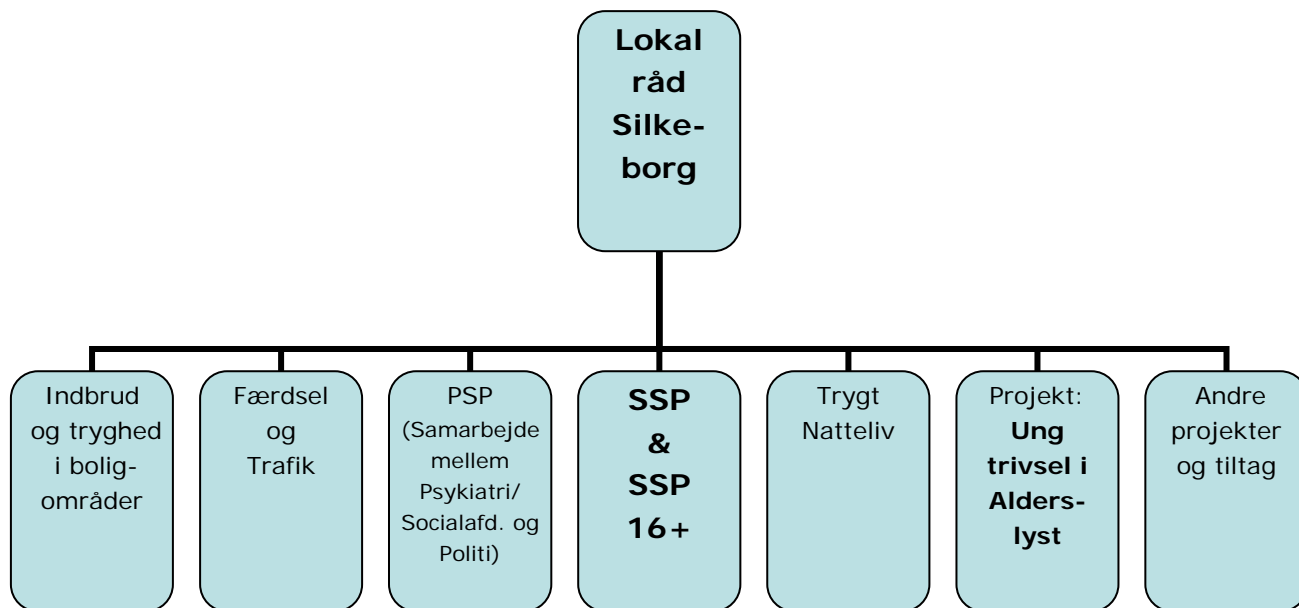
Lokal råd Silkeborg

Indbrud og tryghed i boligområder

Færdsel og Trafik

PSP (Samarbejde mellem Psykiatri/ Socialafd. og Politi)

SSP & SSP 16+

Trygt Natteliv

Projekt: Ung trivsel i Alderslyst

Andre projekter og tiltag